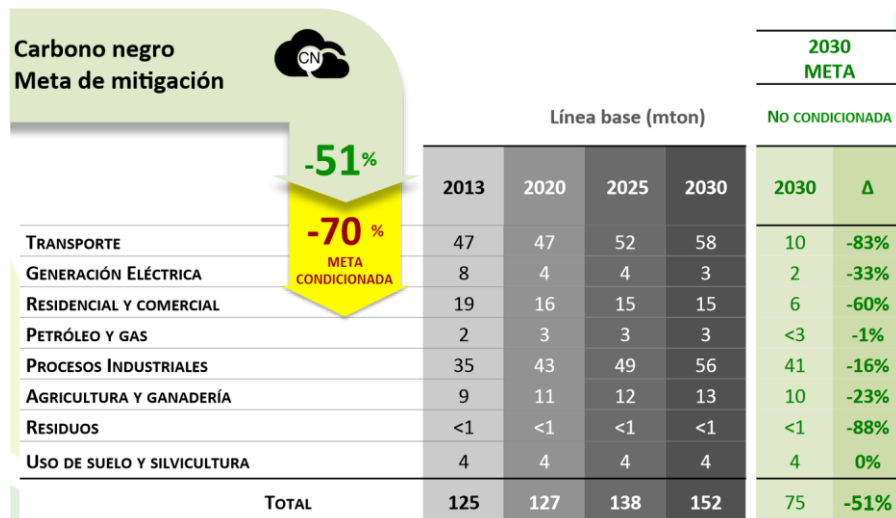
Carbono negro
Meta de mitigación

CN

-51%

-70 %
META CONDICIONADA

Línea base (mton)

2030
META

NO CONDICIONADA

| | 2013 | 2020 | 2025 | 2030 | 2030 | Δ |
|---|---|---|---|---|---|---|
| TRANSPORTE | 47 | 47 | 52 | 58 | 10 | -83% |
| GENERACIÓN ELÉCTRICA | 8 | 4 | 4 | 3 | 2 | -33% |
| RESIDENCIAL Y COMERCIAL | 19 | 16 | 15 | 15 | 6 | -60% |
| PETRÓLEO Y GAS | 2 | 3 | 3 | 3 | <3 | -1% |
| PROCESOS INDUSTRIALES | 35 | 43 | 49 | 56 | 41 | -16% |
| AGRICULTURA Y GANADERÍA | 9 | 11 | 12 | 13 | 10 | -23% |
| RESIDUOS | <1 | <1 | <1 | <1 | <1 | -88% |
| USO DE SUELO Y SILVICULTURA | 4 | 4 | 4 | 4 | 4 | 0% |
| TOTAL | 125 | 127 | 138 | 152 | 75 | -51% |